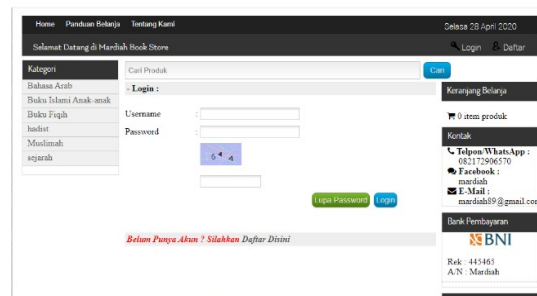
Home Panduan Belanja Tentang Kami

Selasa 28 April 2020

Selamat Datang di Mardiah Book Store

Login Daftar

Kategori

Bahasa Arab

Buku Islami Anak-anak

Buku Fiqih

hadist

Muslimah

sejarah

Cari Produk

Cari

» Login :

Username :

Password :

6 4

Lupa Password Login

Belum Punya Akun ? Silahkan Daftar Disini

Keranjang Belanja

0 item produk

Kontak

Telpon/WhatsApp : 082172906570

Facebook : mardiah

E-Mail : mardiah89@gmail.co

Bank Pembayaran

BNI

Rek : 445465

A/N : Mardiah